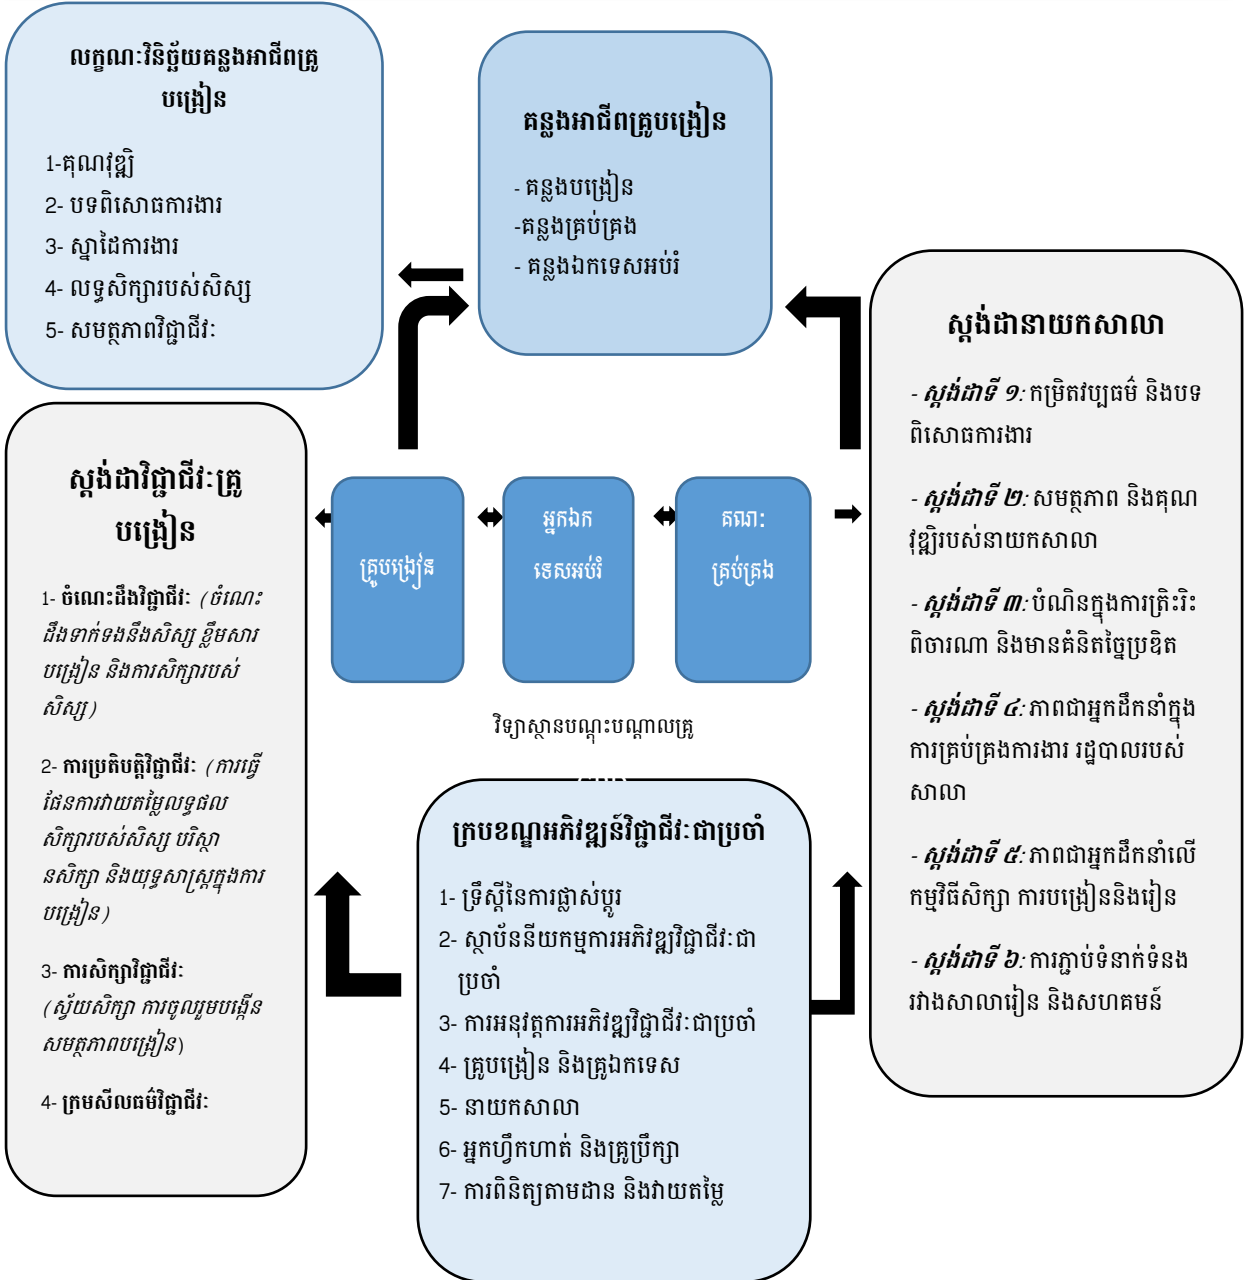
លក្ខណៈវិនិច្ឆ័យគន្លងអាជីពគ្រូបង្រៀន

1-គុណវុឌ្ឍិ
2- បទពិសោធការងារ
3- ស្នាដៃការងារ
4- លទ្ធសិក្សារបស់សិស្ស
5- សមត្ថភាពវិជ្ជាជីវៈ

គន្លងអាជីពគ្រូបង្រៀន

- គន្លងបង្រៀន
-គន្លងគ្រប់គ្រង
- គន្លងឯកទេសអប់រំ

ស្តង់ដានាយកសាលា

- ស្តង់ដាទី ១: កម្រិតវប្បធម៌ និងបទពិសោធការងារ

- ស្តង់ដាទី ២: សមត្ថភាព និងគុណវុឌ្ឍិរបស់នាយកសាលា

- ស្តង់ដាទី ៣: បំណិនក្នុងការត្រិះរិះពិចារណា និងមានគំនិតច្នៃប្រឌិត

- ស្តង់ដាទី ៤: ភាពជាអ្នកដឹកនាំក្នុងការគ្រប់គ្រងការងារ រដ្ឋបាលរបស់សាលា

- ស្តង់ដាទី ៥: ភាពជាអ្នកដឹកនាំលើកម្មវិធីសិក្សា ការបង្រៀននិងរៀន

- ស្តង់ដាទី ៦: ការភ្ជាប់ទំនាក់ទំនងរវាងសាលារៀន និងសហគមន៍

ស្តង់ដាវិជ្ជាជីវៈគ្រូបង្រៀន

1- ចំណេះដឹងវិជ្ជាជីវៈ (ចំណេះដឹងទាក់ទងនឹងសិស្ស ខ្លឹមសារបង្រៀន និងការសិក្សារបស់សិស្ស)

2- ការប្រតិបត្តិវិជ្ជាជីវៈ (ការធ្វើផែនការវាយតម្លៃលទ្ធផលសិក្សារបស់សិស្ស បរិស្ថានសិក្សា និងយុទ្ធសាស្ត្រក្នុងការបង្រៀន)

3- ការសិក្សាវិជ្ជាជីវៈ (ស្វ័យសិក្សា ការចូលរួមបង្កើនសមត្ថភាពបង្រៀន)

4- ក្រមសីលធម៌វិជ្ជាជីវៈ

គ្រូបង្រៀន

អ្នកឯកទេសអប់រំ

គណៈគ្រប់គ្រង

វិទ្យាស្ថានបណ្តុះបណ្តាលគ្រូ

ក្របខណ្ឌអភិវឌ្ឍន៍វិជ្ជាជីវៈជាប្រចាំ

1- ទ្រឹស្តីនៃការផ្លាស់ប្តូរ
2- ស្ថាប័ននីយកម្មការអភិវឌ្ឍវិជ្ជាជីវៈជាប្រចាំ
3- ការអនុវត្តការអភិវឌ្ឍវិជ្ជាជីវៈជាប្រចាំ
4- គ្រូបង្រៀន និងគ្រូឯកទេស
5- នាយកសាលា
6- អ្នកហ្វឹកហាត់ និងគ្រូប្រឹក្សា
7- ការពិនិត្យតាមដាន និងវាយតម្លៃ